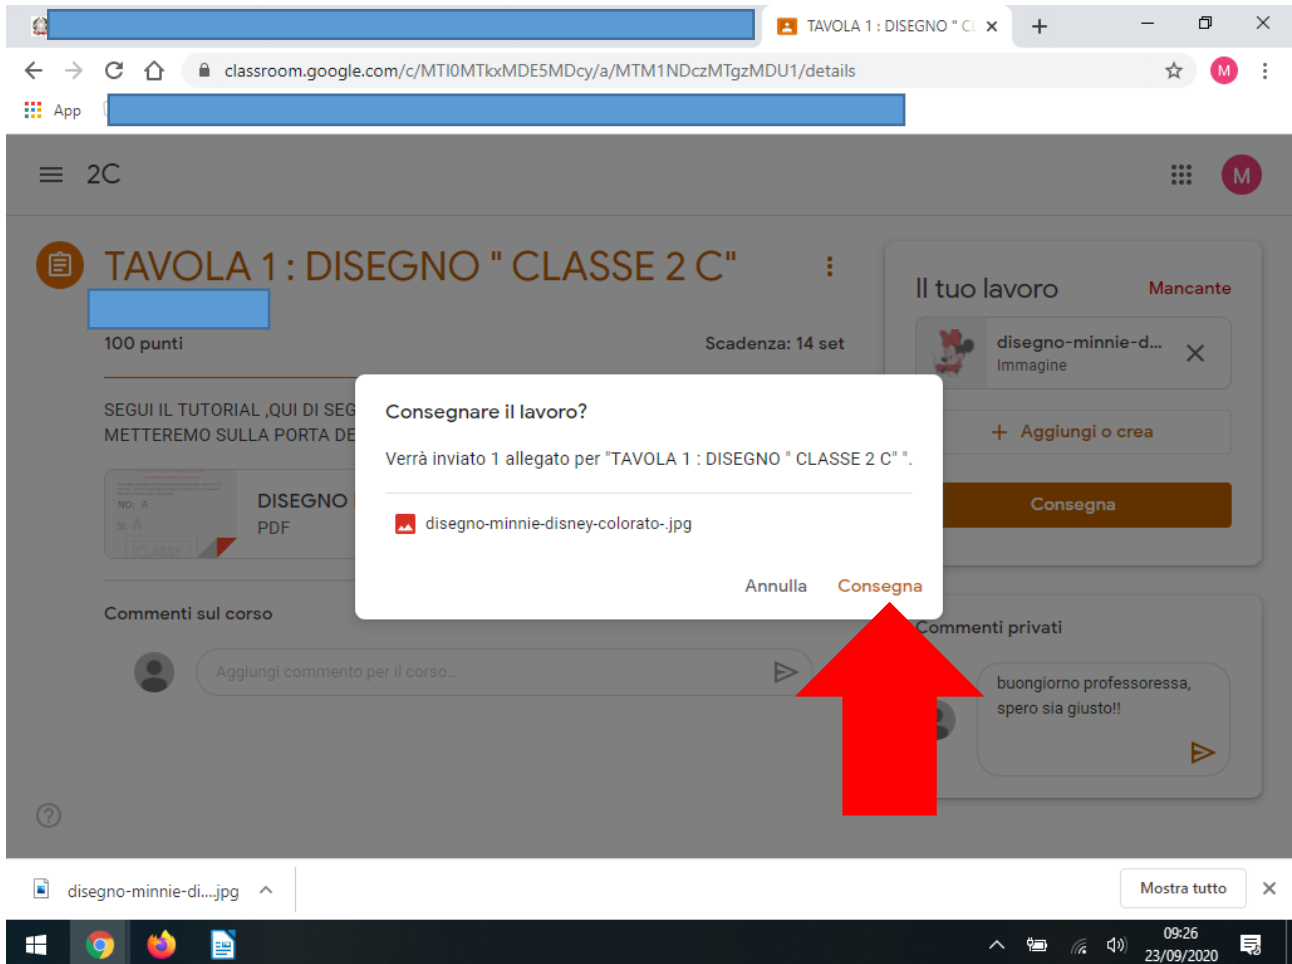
TAVOLA 1 : DISEGNO " C

classroom.google.com/c/MTI0MTkxMDE5MDcy/a/MTM1NDczMTgzMDU1/details

App

2C

M

TAVOLA 1 : DISEGNO " CLASSE 2 C"

100 punti

Scadenza: 14 set

SEGUI IL TUTORIAL ,QUI DI SEG
METTEREMO SULLA PORTA DE

DISEGNO
PDF

Commenti sul corso

Aggiungi commento per il corso...

Il tuo lavoro

Mancante

disegno-minnie-d...
Immagine

+ Aggiungi o crea

Consegna

Commenti privati

buongiorno professoressa, spero sia giusto!!

Consegnare il lavoro?

Verrà inviato 1 allegato per "TAVOLA 1 : DISEGNO " CLASSE 2 C" ".

disegno-minnie-disney-colorato-.jpg

Annulla

Consegna

disegno-minnie-di....jpg

Mostra tutto

09:26
23/09/2020